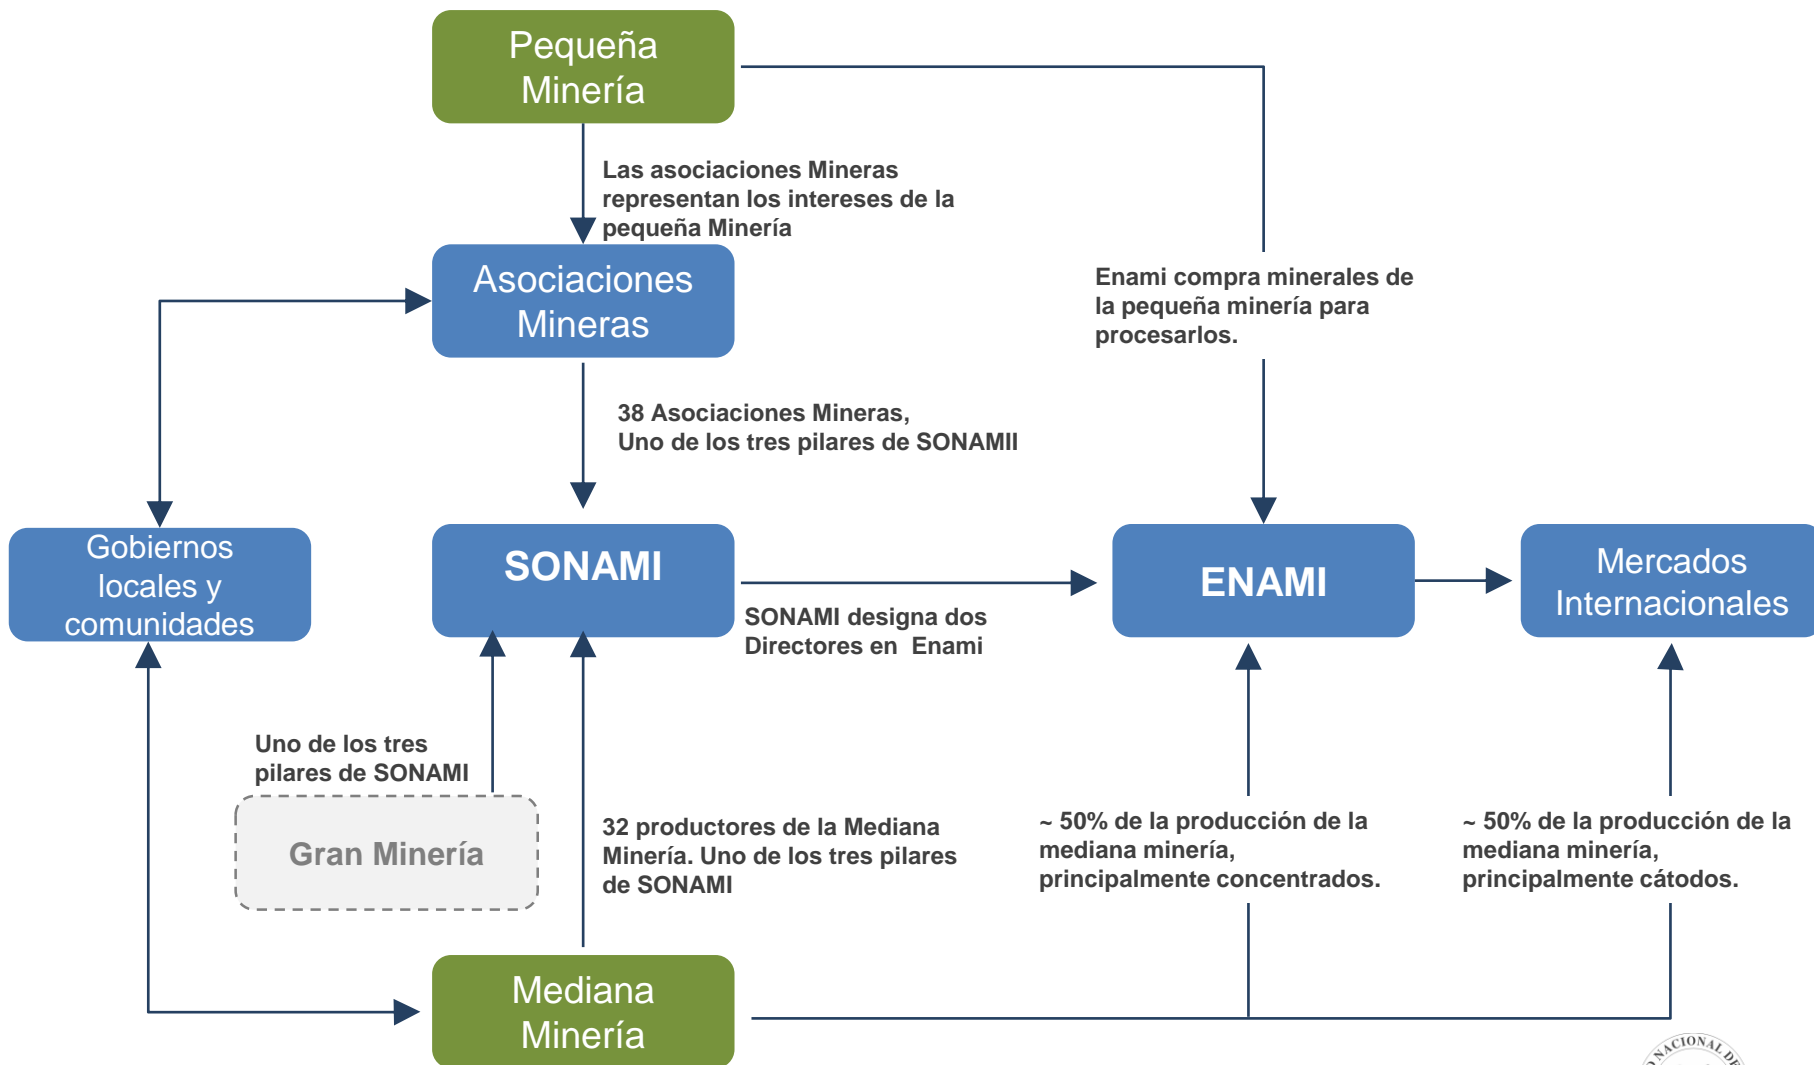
Pequeña Minería

Las asociaciones Mineras representan los intereses de la pequeña Minería

Asociaciones Mineras

Enami compra minerales de la pequeña minería para procesarlos.

38 Asociaciones Mineras, Uno de los tres pilares de SONAMII

Gobiernos locales y comunidades

SONAMI

ENAMI

Mercados Internacionales

SONAMI designa dos Directores en Enami

Uno de los tres pilares de SONAMI

Gran Minería

32 productores de la Mediana Minería. Uno de los tres pilares de SONAMI

~ 50% de la producción de la mediana minería, principalmente concentrados.

~ 50% de la producción de la mediana minería, principalmente cátodos.

Mediana Minería

NACIONAL DE